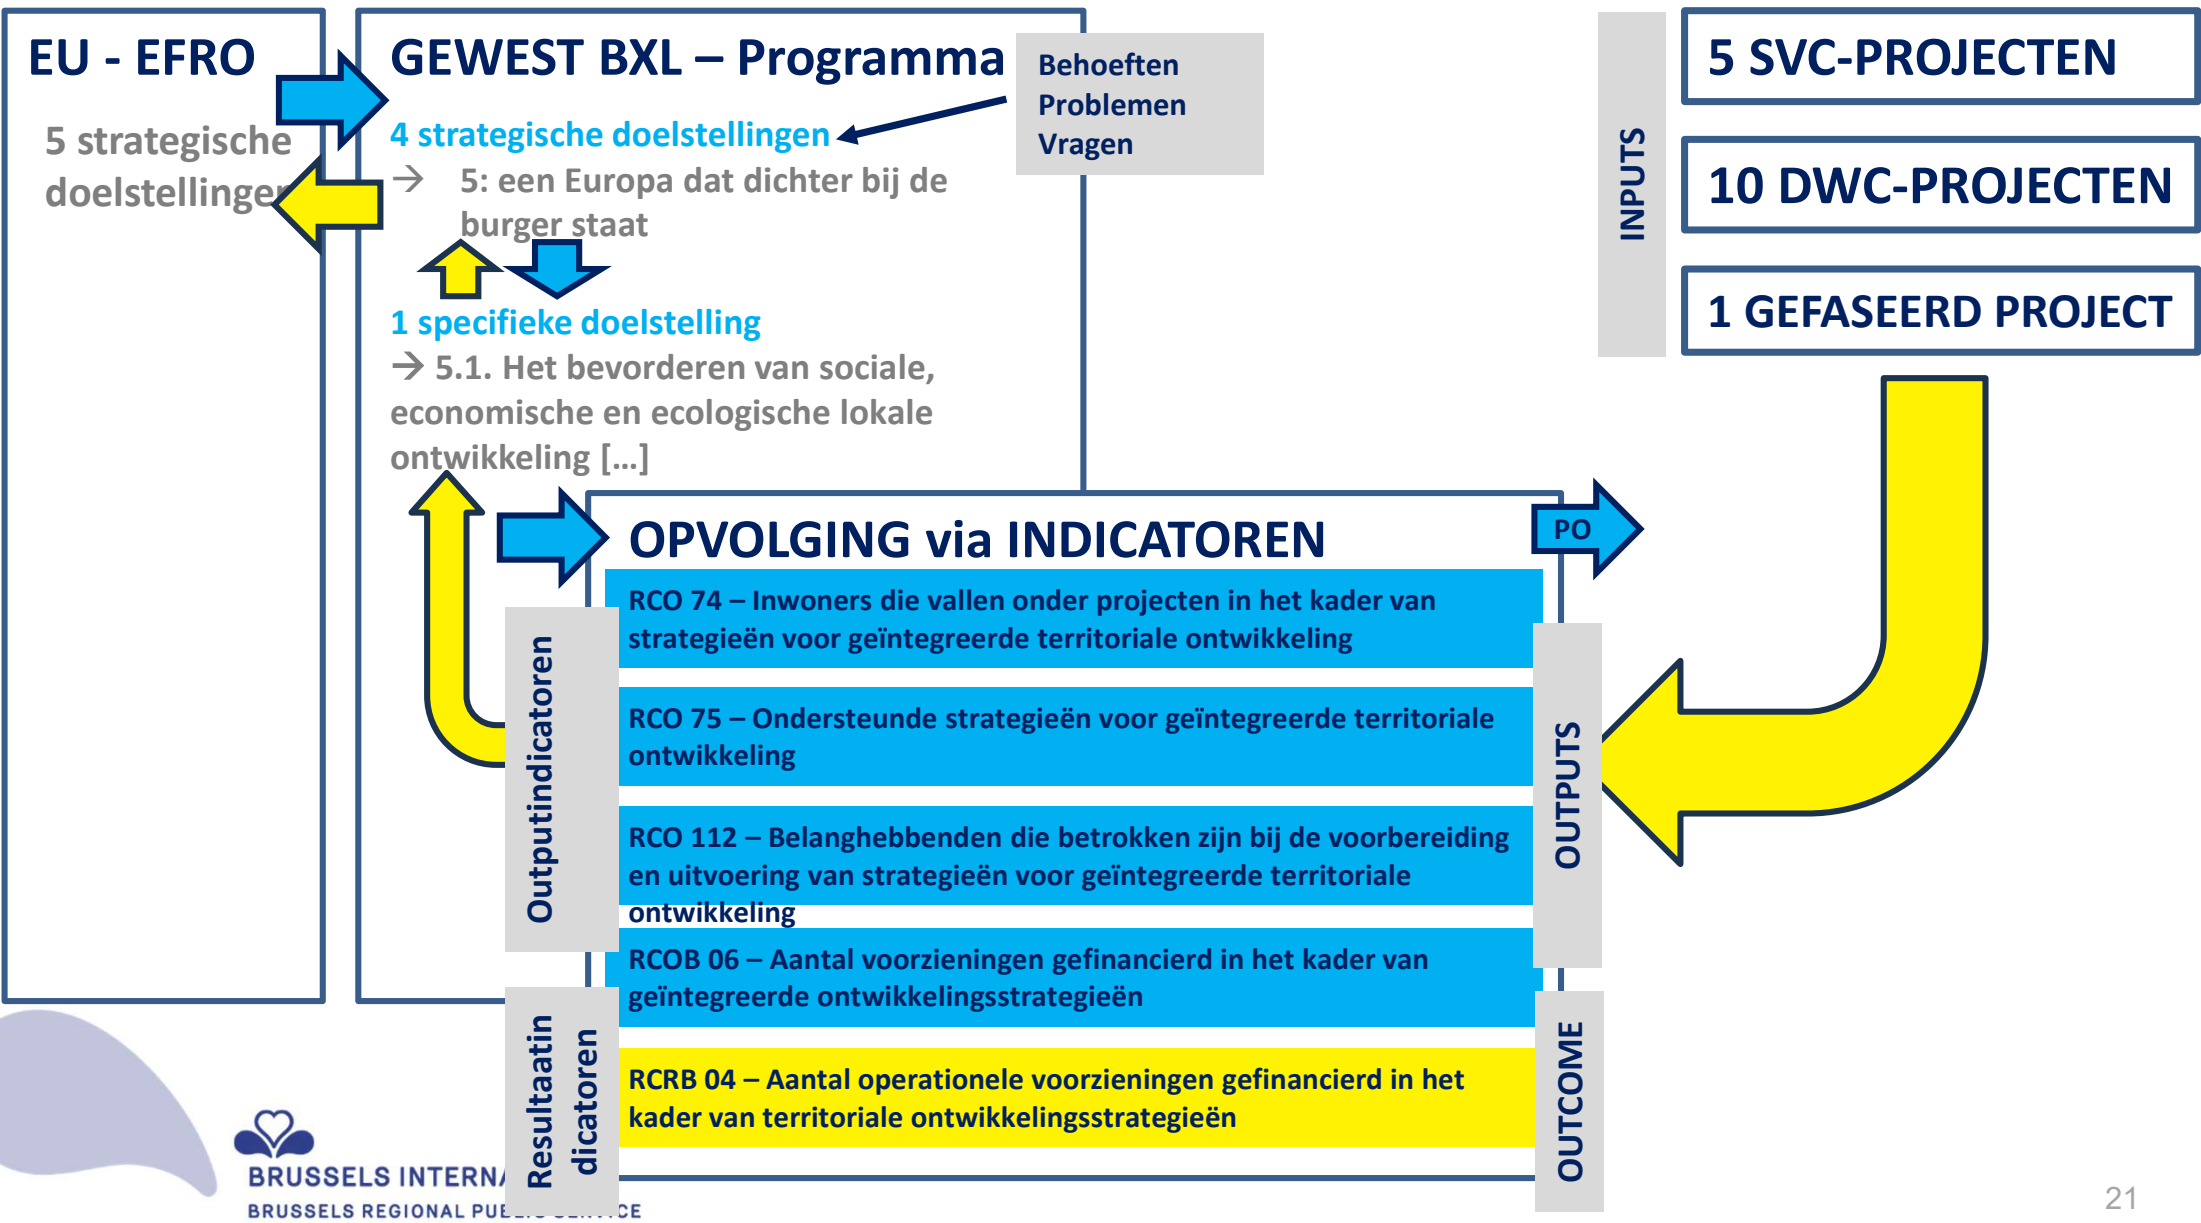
EU - EFRO

5 strategische doelstellingen

GEWEST BXL – Programma

Behoeften
Problemen
Vragen

4 strategische doelstellingen
→ 5: een Europa dat dichter bij de burger staat

1 specifieke doelstelling
→ 5.1. Het bevorderen van sociale, economische en ecologische lokale ontwikkeling […]

INPUTS

5 SVC-PROJECTEN

10 DWC-PROJECTEN

1 GEFASEERD PROJECT

OPVOLGING via INDICATOREN

PO

Outputindicatoren

RCO 74 – Inwoners die vallen onder projecten in het kader van strategieën voor geïntegreerde territoriale ontwikkeling

RCO 75 – Ondersteunde strategieën voor geïntegreerde territoriale ontwikkeling

RCO 112 – Belanghebbenden die betrokken zijn bij de voorbereiding en uitvoering van strategieën voor geïntegreerde territoriale ontwikkeling

RCOB 06 – Aantal voorzieningen gefinancierd in het kader van geïntegreerde ontwikkelingsstrategieën

OUTPUTS

Resultaatindicatoren

RCRB 04 – Aantal operationele voorzieningen gefinancierd in het kader van territoriale ontwikkelingsstrategieën

OUTCOME

BRUSSELS INTERN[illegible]
BRUSSELS REGIONAL PU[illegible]CE

21